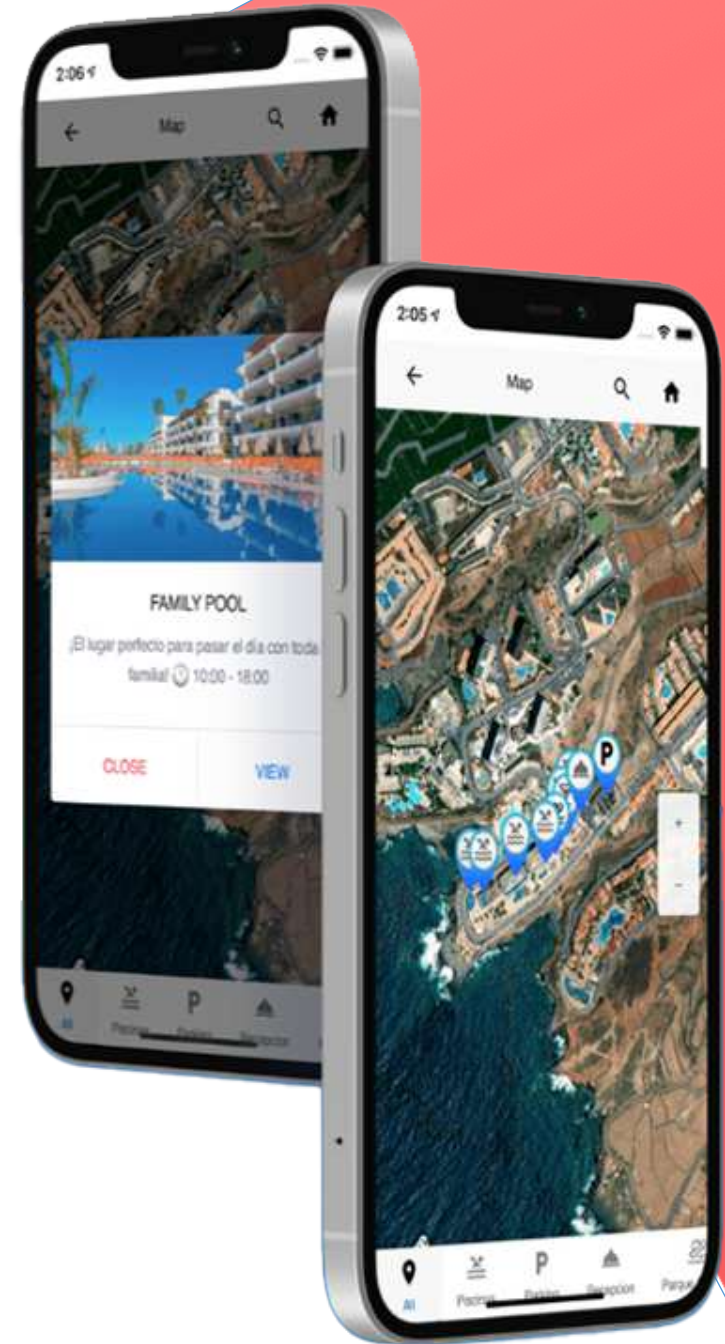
2:06

Map

FAMILY POOL

¡El lugar perfecto para pasar el día con toda familia! 10:00 - 18:00

CLOSE

VIEW

All

Piscinas

Parking

Recepcion

2:05

Map

P

+

-

All

Piscinas

Parking

Recepcion

Parque